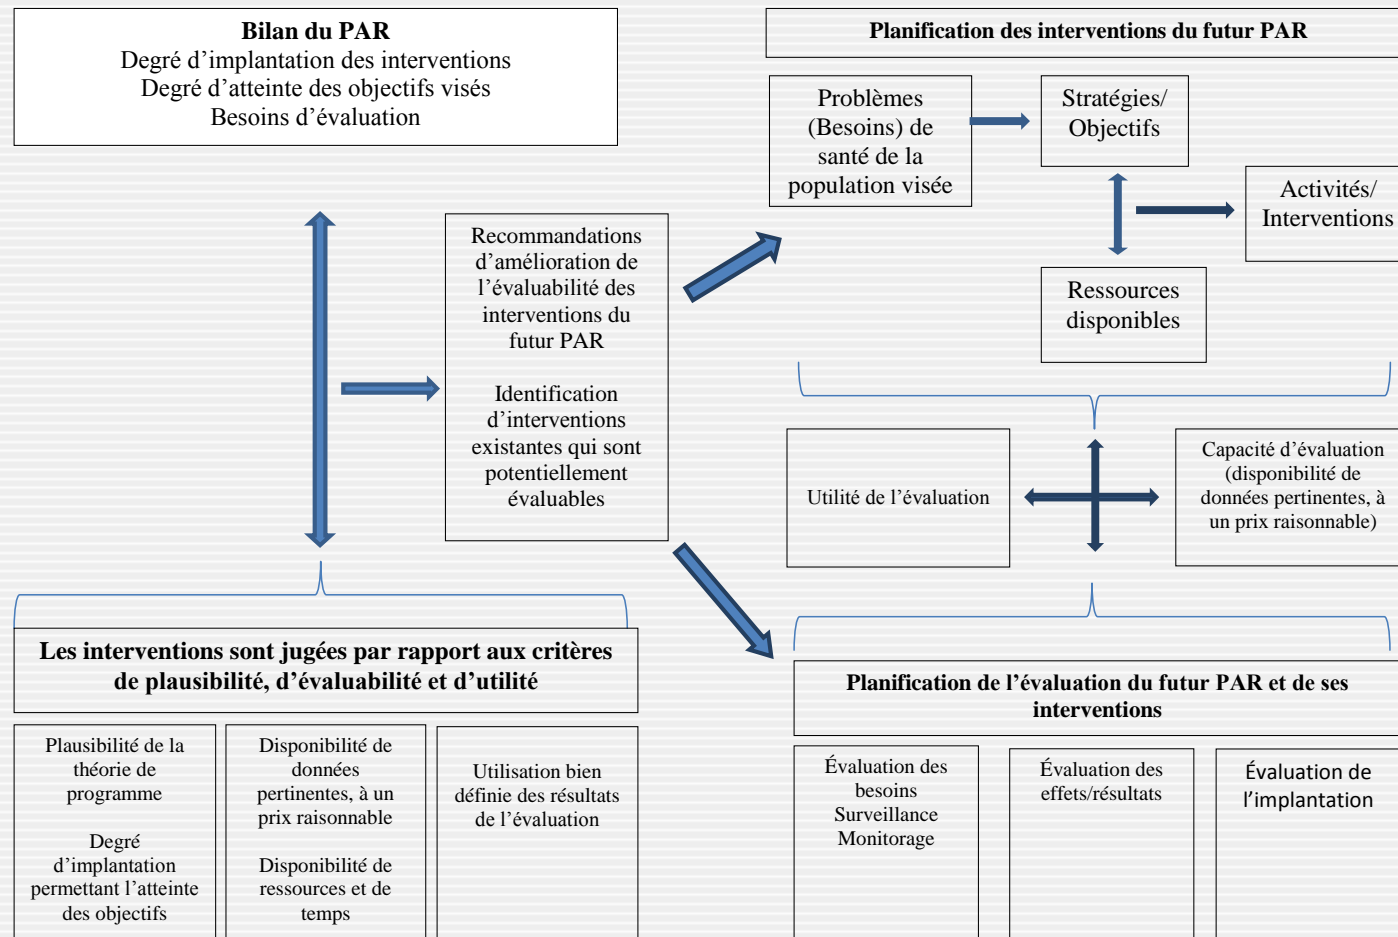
**Bilan du PAR**
Degré d'implantation des interventions
Degré d'atteinte des objectifs visés
Besoins d'évaluation

**Planification des interventions du futur PAR**

Problèmes (Besoins) de santé de la population visée

Stratégies/ Objectifs

Activités/ Interventions

Ressources disponibles

Recommandations d'amélioration de l'évaluabilité des interventions du futur PAR

Identification d'interventions existantes qui sont potentiellement évaluables

Utilité de l'évaluation

Capacité d'évaluation (disponibilité de données pertinentes, à un prix raisonnable)

**Les interventions sont jugées par rapport aux critères de plausibilité, d'évaluabilité et d'utilité**

Plausibilité de la théorie de programme

Degré d'implantation permettant l'atteinte des objectifs

Disponibilité de données pertinentes, à un prix raisonnable

Disponibilité de ressources et de temps

Utilisation bien définie des résultats de l'évaluation

**Planification de l'évaluation du futur PAR et de ses interventions**

Évaluation des besoins
Surveillance
Monitorage

Évaluation des effets/résultats

Évaluation de l'implantation